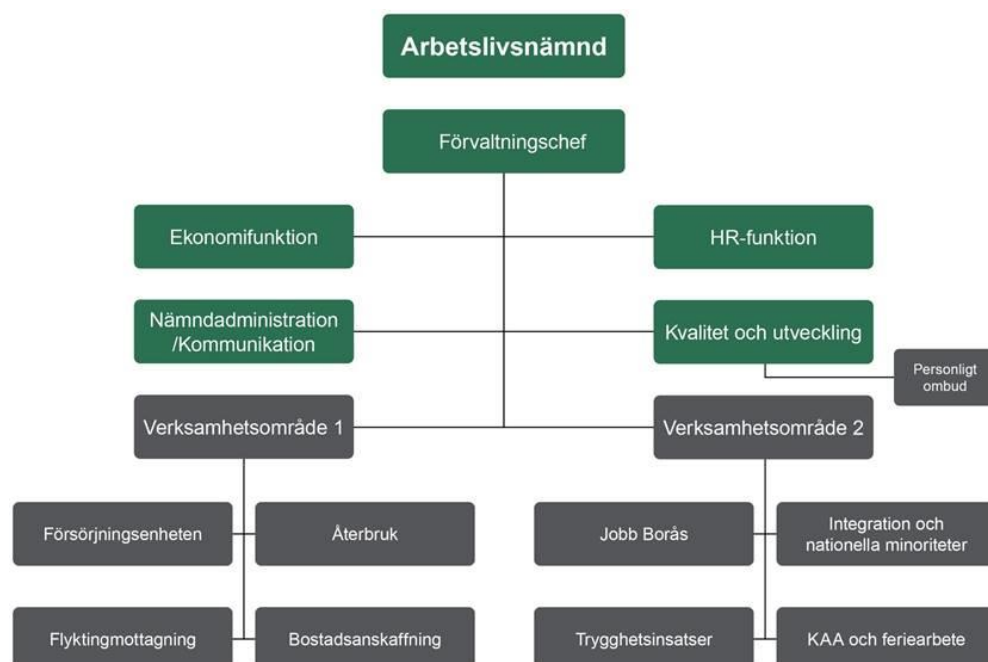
Arbetslivsnämnd

Förvaltningschef

Ekonomifunktion

HR-funktion

Nämndadministration /Kommunikation

Kvalitet och utveckling

Personligt ombud

Verksamhetsområde 1

Verksamhetsområde 2

Försörjningsenheten

Återbruk

Jobb Borås

Integration och nationella minoriteter

Flyktingmottagning

Bostadsanskaffning

Trygghetsinsatser

KAA och feriearbete